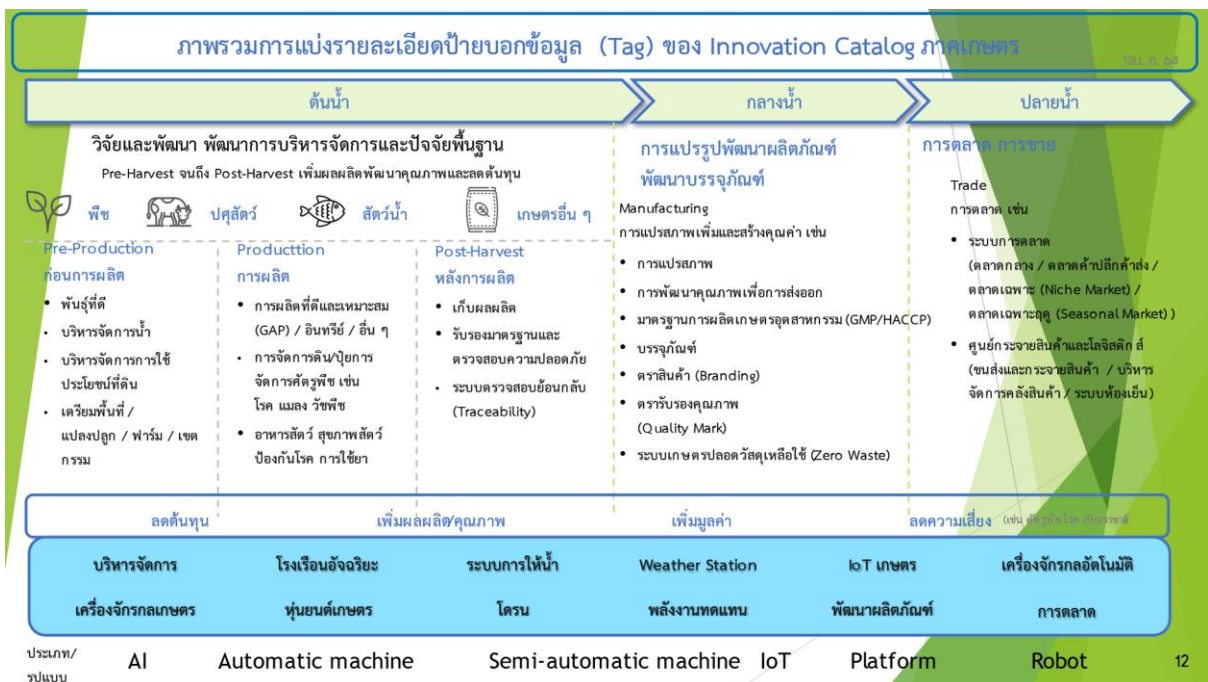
ภาพรวมการแบ่งรายละเอียดป้ายบอกข้อมูล (Tag) ของ Innovation Catalog ภาคเกษตร

13ม.ค. 64

ต้นน้ำ

กลางน้ำ

ปลายน้ำ

วิจัยและพัฒนา พัฒนาการบริหารจัดการและปัจจัยพื้นฐาน

Pre-Harvest จนถึง Post-Harvest เพิ่มผลผลิตพัฒนาคุณภาพและลดต้นทุน

พืช ปศุสัตว์ สัตว์น้ำ เกษตรอื่น ๆ

Pre-Production
ก่อนการผลิต
• พันธุ์ที่ดี
• บริหารจัดการน้ำ
• บริหารจัดการการใช้ประโยชน์ที่ดิน
• เตรียมพื้นที่ / แปลงปลูก / ฟาร์ม / เขตกรรม

Producttion
การผลิต
• การผลิตที่ดีและเหมาะสม (GAP) / อินทรีย์ / อื่น ๆ
• การจัดการดิน/ปุ๋ยการจัดการศัตรูพืช เช่น โรค แมลง วัชพืช
• อาหารสัตว์ สุขภาพสัตว์ ป้องกันโรค การใช้ยา

Post-Harvest
หลังการผลิต
• เก็บผลผลิต
• รับรองมาตรฐานและตรวจสอบความปลอดภัย
• ระบบตรวจสอบย้อนกลับ (Traceability)

การแปรรูปพัฒนาผลิตภัณฑ์ พัฒนาบรรจุภัณฑ์

Manufacturing
การแปรสภาพเพิ่มและสร้างคุณค่า เช่น
• การแปรสภาพ
• การพัฒนาคุณภาพเพื่อการส่งออก
• มาตรฐานการผลิตเกษตรอุตสาหกรรม (GMP/HACCP)
• บรรจุภัณฑ์
• ตราสินค้า (Branding)
• ตรารับรองคุณภาพ (Quality Mark)
• ระบบเกษตรปลอดวัสดุเหลือใช้ (Zero Waste)

การตลาด การขาย

Trade
การตลาด เช่น
• ระบบการตลาด (ตลาดกลาง / ตลาดค้าปลีกค้าส่ง / ตลาดเฉพาะ (Niche Market) / ตลาดเฉพาะฤดู (Seasonal Market) )
• ศูนย์กระจายสินค้าและโลจิสติก ส์ (ขนส่งและกระจายสินค้า / บริหารจัดการคลังสินค้า / ระบบห้องเย็น)

ลดต้นทุน เพิ่มผลผลิต/คุณภาพ เพิ่มมูลค่า ลดความเสี่ยง (เช่น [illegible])

| บริหารจัดการ | โรงเรือนอัจฉริยะ | ระบบการให้น้ำ | Weather Station | IoT เกษตร | เครื่องจักรกลอัตโนมัติ |
|---|---|---|---|---|---|
| เครื่องจักรกลเกษตร | หุ่นยนต์เกษตร | โดรน | พลังงานทดแทน | พัฒนาผลิตภัณฑ์ | การตลาด |

ประเภท/รูปแบบ AI Automatic machine Semi-automatic machine IoT Platform Robot

12